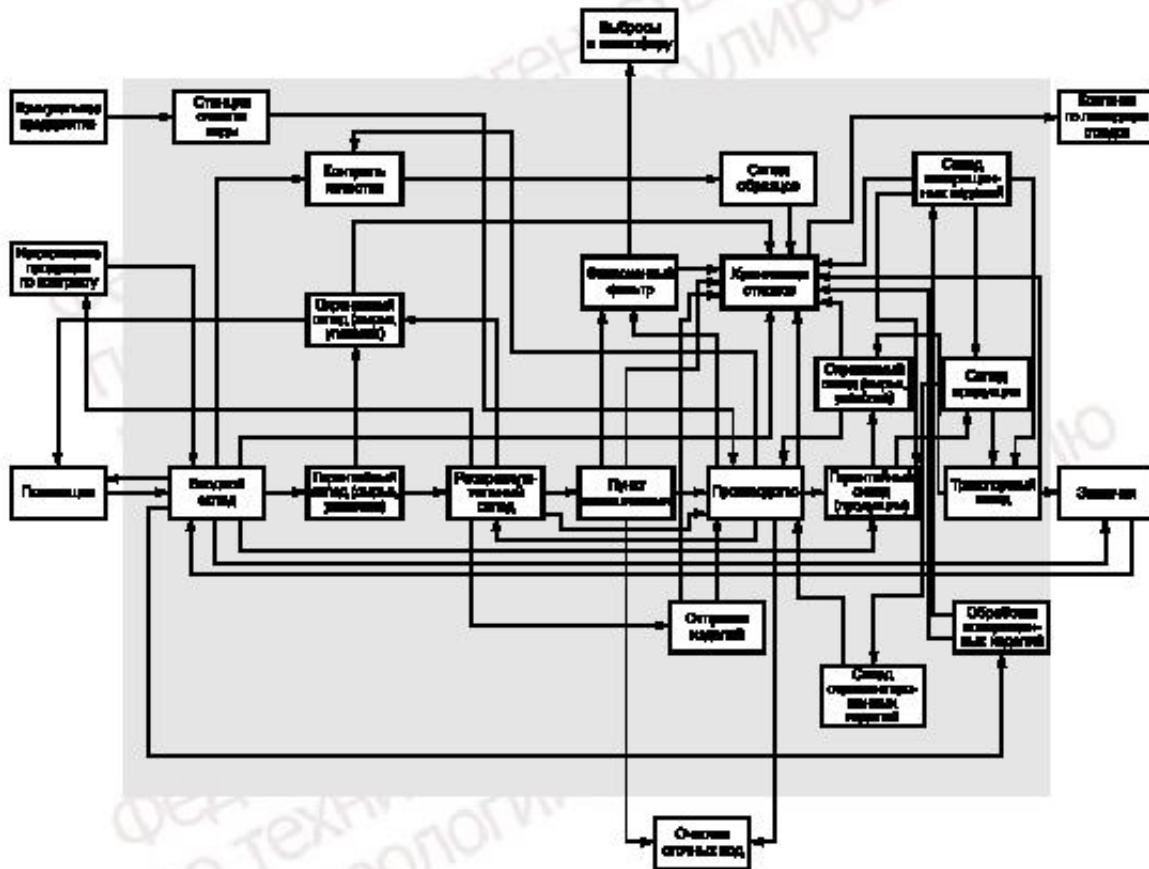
Выбросы в атмосферу

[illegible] предприятия

Станция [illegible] воды

Контроль качества

Склад образцов

Склад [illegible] ных изделий

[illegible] по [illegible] отходов

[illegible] продукции по контракту

Специальный склад (сырье, упаковка)

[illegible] фильтр

Хранилище отходов

Специальный склад (сырье, упаковка)

Склад продукции

Поставщики

Входной склад

Карантинный склад (сырье, упаковка)

Распределительный склад

Пункт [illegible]

Производство

Карантинный склад (продукция)

Транспортный склад

Заказчик

Отправка изделий

Обработка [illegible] ных изделий

Склад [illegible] ных изделий

Очистка сточных вод